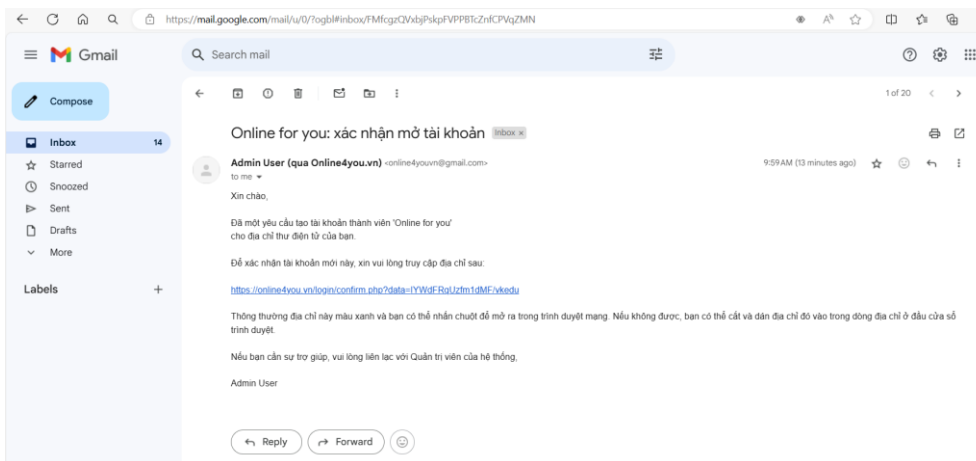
https://mail.google.com/mail/u/0/?ogbl#inbox/FMfcgzQVxbjPskpFVPPBTcZnfCPVqZMN

Gmail

Search mail

Compose

Inbox 14
Starred
Snoozed
Sent
Drafts
More

Labels +

1 of 20

Online for you: xác nhận mở tài khoản Inbox ×

Admin User (qua Online4you.vn) <online4youvn@gmail.com>
to me

9:59 AM (13 minutes ago)

Xin chào,

Đã một yêu cầu tạo tài khoản thành viên 'Online for you' cho địa chỉ thư điện tử của bạn.

Để xác nhận tài khoản mới này, xin vui lòng truy cập địa chỉ sau:

https://online4you.vn/login/confirm.php?data=IYWdFRqUzfm1dMF/vkedu

Thông thường địa chỉ này màu xanh và bạn có thể nhấn chuột để mở ra trong trình duyệt mạng. Nếu không được, bạn có thể cắt và dán địa chỉ đó vào trong dòng địa chỉ ở đầu cửa sổ trình duyệt.

Nếu bạn cần sự trợ giúp, vui lòng liên lạc với Quản trị viên của hệ thống,

Admin User

Reply
Forward